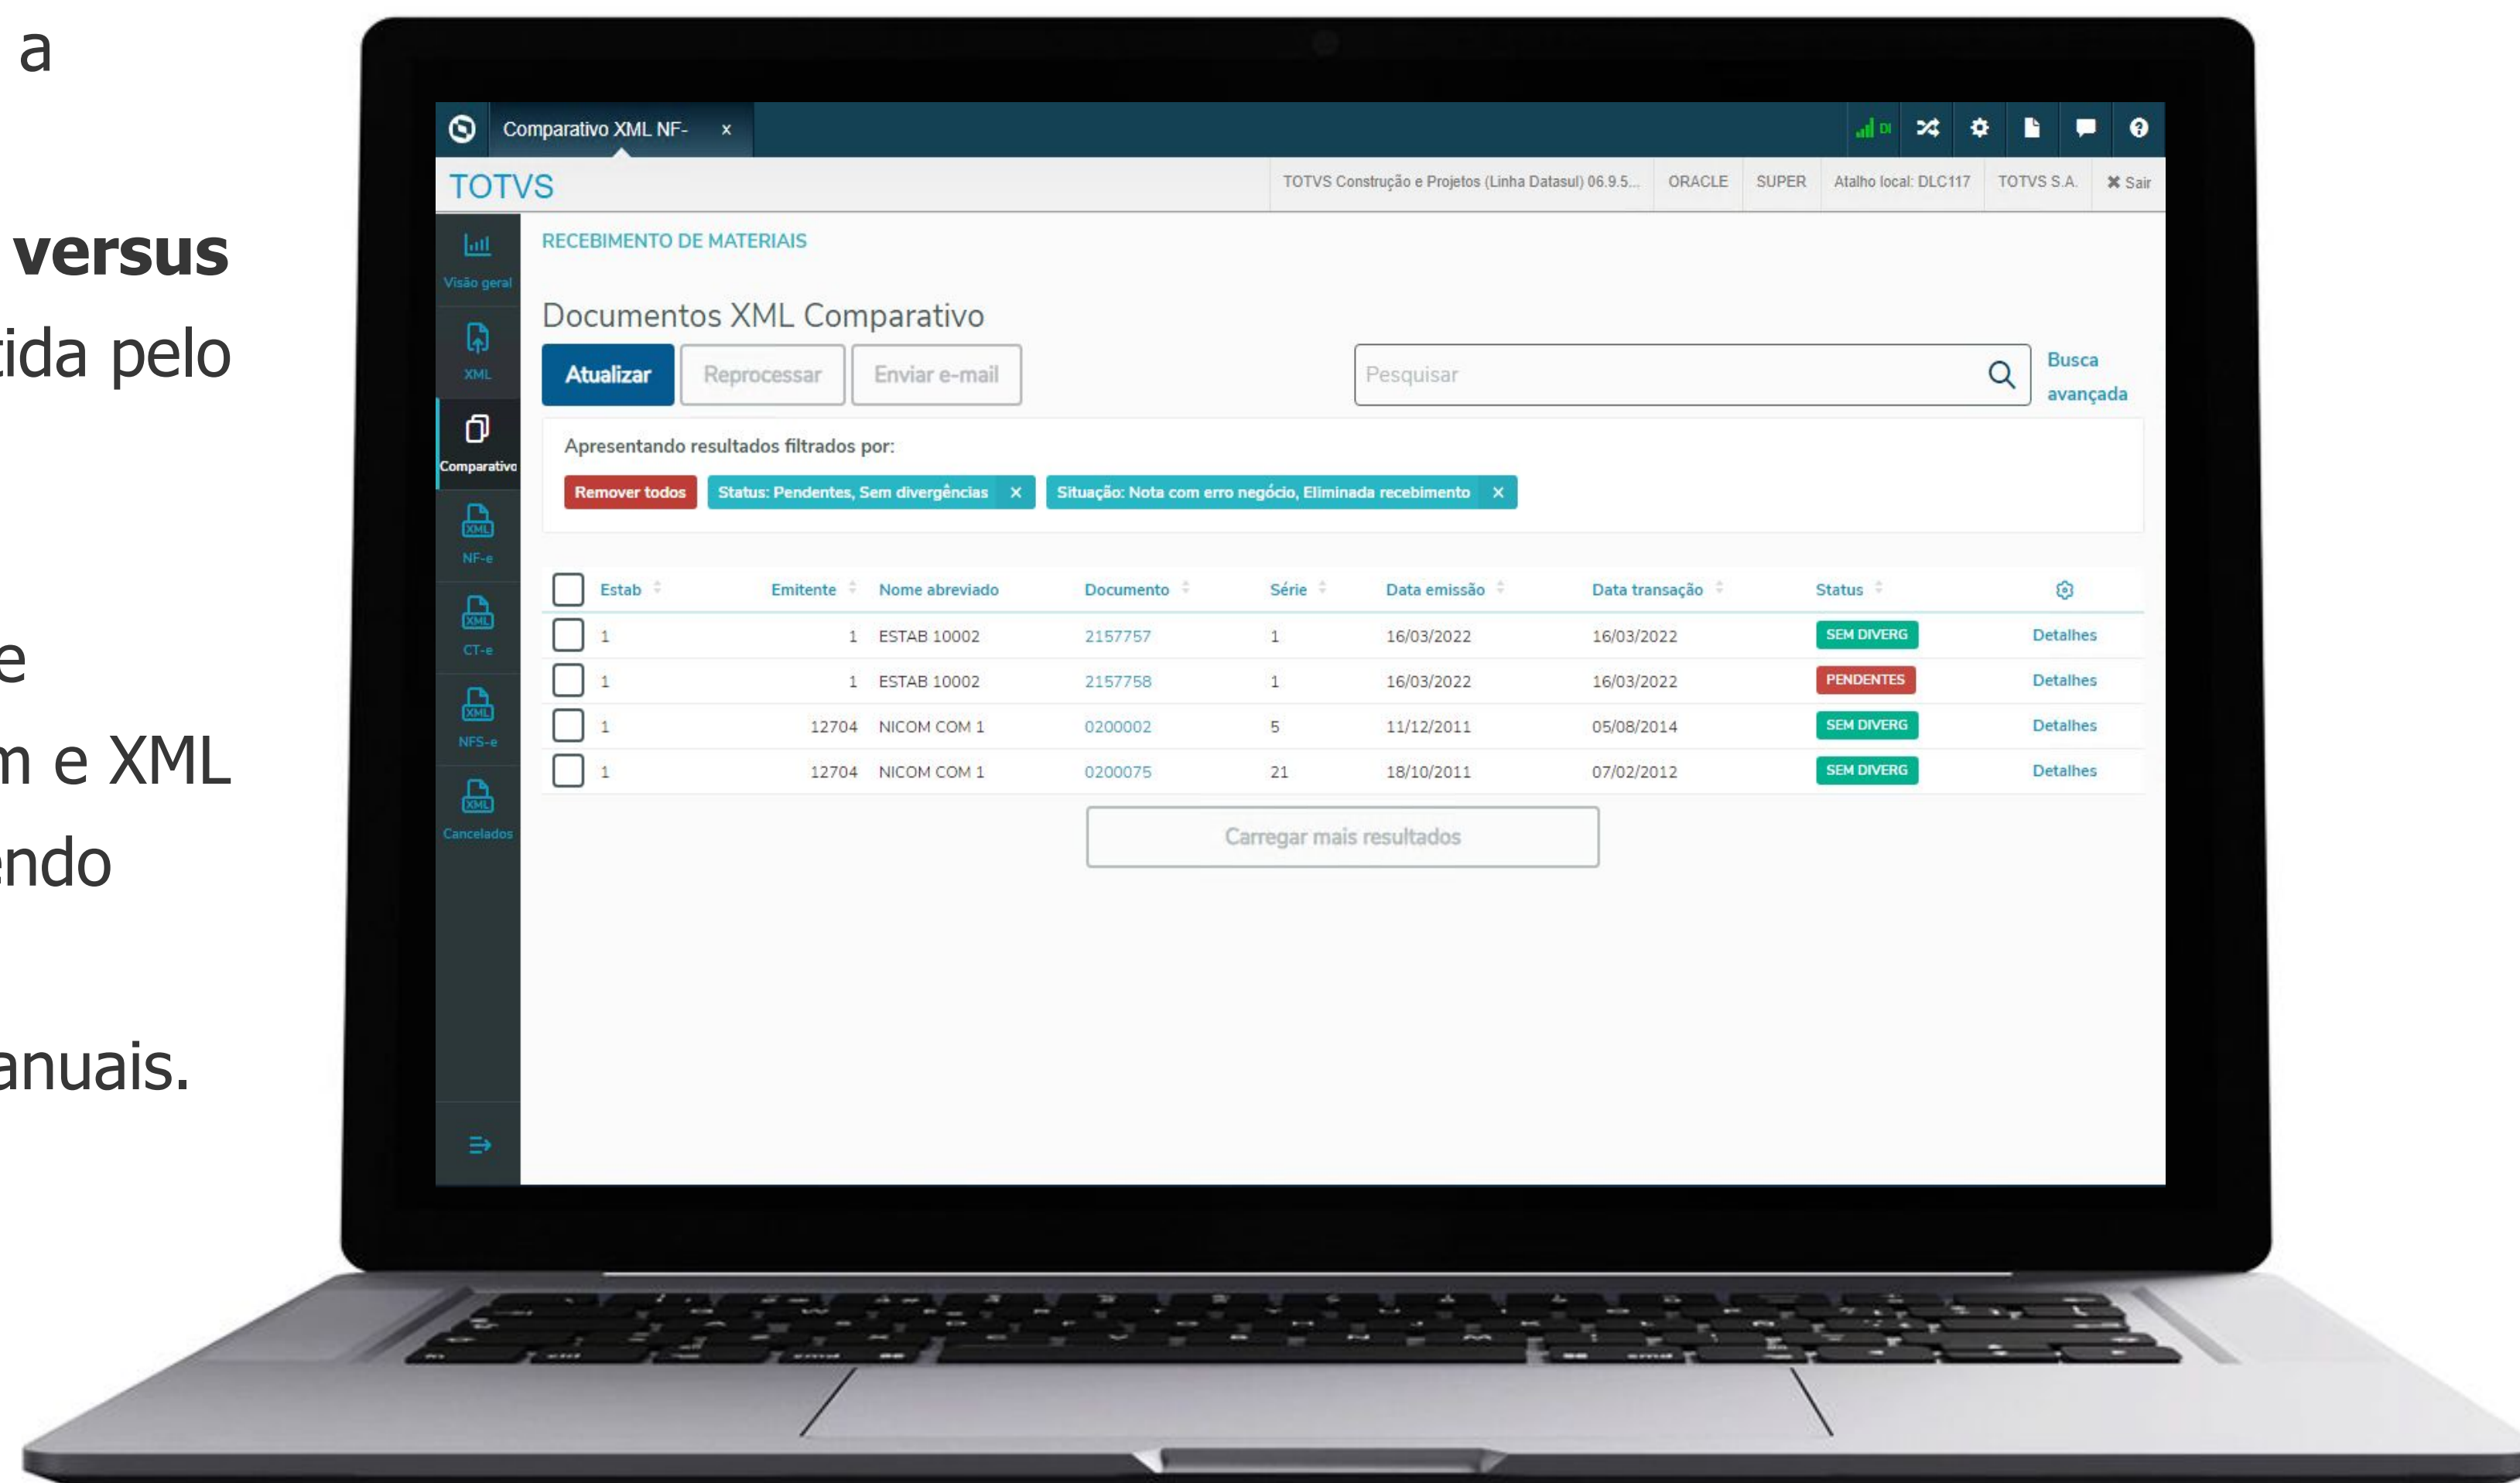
a

versus
tida pelo

e
m e XML
ndo

anuais.

Comparativo XML NF- ×

TOTVS
TOTVS Construção e Projetos (Linha Datasul) 06.9.5... ORACLE SUPER Atalho local: DLC117 TOTVS S.A. ✖ Sair

Visão geral
XML
Comparativo
NF-e
CT-e
NFS-e
Cancelados

RECEBIMENTO DE MATERIAIS

Documentos XML Comparativo

Atualizar Reprocessar Enviar e-mail

Pesquisar

Busca avançada

Apresentando resultados filtrados por:

Remover todos Status: Pendentes, Sem divergências × Situação: Nota com erro negócio, Eliminada recebimento ×

| Estab | Emitente | Nome abreviado | Documento | Série | Data emissão | Data transação | Status | |
|---|---|---|---|---|---|---|---|---|
| 1 | 1 | ESTAB 10002 | 2157757 | 1 | 16/03/2022 | 16/03/2022 | SEM DIVERG | Detalhes |
| 1 | 1 | ESTAB 10002 | 2157758 | 1 | 16/03/2022 | 16/03/2022 | PENDENTES | Detalhes |
| 1 | 12704 | NICOM COM 1 | 0200002 | 5 | 11/12/2011 | 05/08/2014 | SEM DIVERG | Detalhes |
| 1 | 12704 | NICOM COM 1 | 0200075 | 21 | 18/10/2011 | 07/02/2012 | SEM DIVERG | Detalhes |

Carregar mais resultados